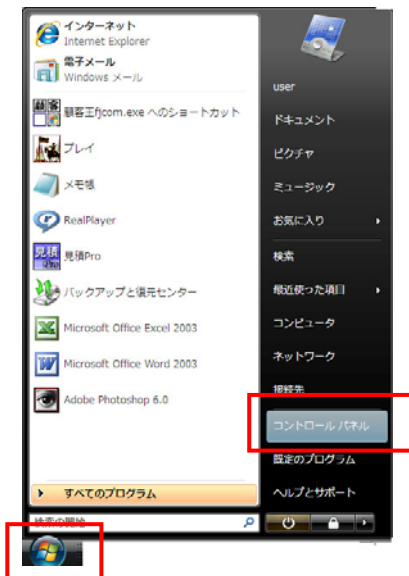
インターネット
Internet Explorer
電子メール
Windows メール
顧客王fjcom.exe へのショートカット
プレイ
メモ帳
RealPlayer
見積Pro
バックアップと復元センター
Microsoft Office Excel 2003
Microsoft Office Word 2003
Adobe Photoshop 6.0
すべてのプログラム
検索の開始

user
ドキュメント
ピクチャ
ミュージック
お気に入り
検索
最近使った項目
コンピュータ
ネットワーク
接続先
コントロール パネル
既定のプログラム
ヘルプとサポート